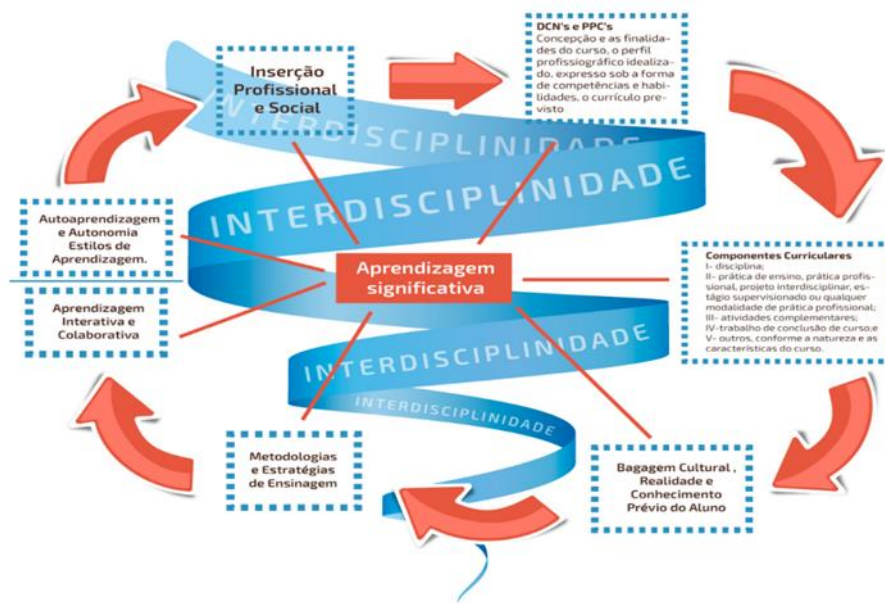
Inserção Profissional e Social

DCN's e PPC's
Concepção e as finalidades do curso, o perfil profissiográfico idealizado, expresso sob a forma de competências e habilidades, o currículo previsto

INTERDISCIPLINIDADE

INTERDISCIPLINIDADE

Autoaprendizagem e Autonomia Estilos de Aprendizagem.

Aprendizagem significativa

Componentes Curriculares
I- disciplina;
II- prática de ensino, prática profissional, projeto interdisciplinar, estágio supervisionado ou qualquer modalidade de prática profissional;
III- atividades complementares;
IV-trabalho de conclusão de curso;e
V- outros, conforme a natureza e as características do curso.

Aprendizagem Interativa e Colaborativa

INTERDISCIPLINIDADE

INTERDISCIPLINIDADE

Metodologias e Estratégias de Ensinagem

Bagagem Cultural , Realidade e Conhecimento Prévio do Aluno